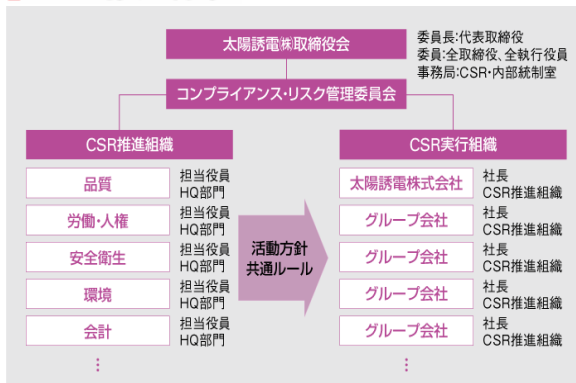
太陽誘電㈱取締役会

委員長:代表取締役
委員:全取締役、全執行役員
事務局:CSR・内部統制室

コンプライアンス・リスク管理委員会

CSR推進組織

品質
担当役員
HQ部門

労働・人権
担当役員
HQ部門

安全衛生
担当役員
HQ部門

環境
担当役員
HQ部門

会計
担当役員
HQ部門

⋮

活動方針
共通ルール

CSR実行組織

太陽誘電株式会社
社長
CSR推進組織

グループ会社
社長
CSR推進組織

グループ会社
社長
CSR推進組織

グループ会社
社長
CSR推進組織

グループ会社
社長
CSR推進組織

⋮